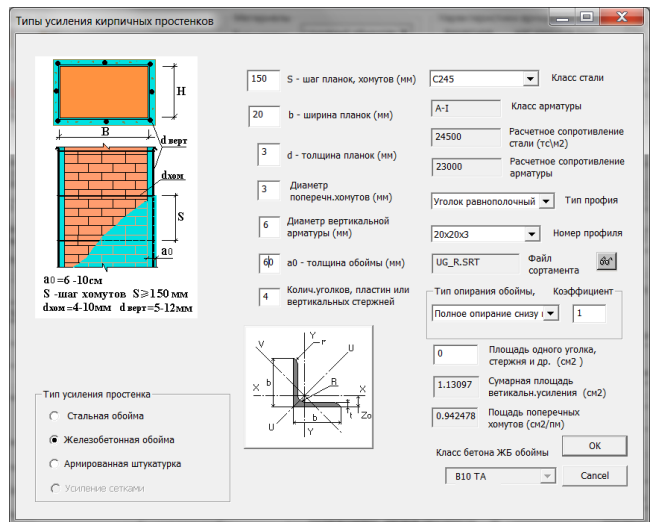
Типы усиления кирпичных простенков

H
B
d верт
dхом
S
a0
a0 =6 -10см
S -шаг хомутов S⩾150 мм
dхом =4-10мм d верт=5-12мм

150 S - шаг планок, хомутов (мм)
20 b - ширина планок (мм)
3 d - толщина планок (мм)
3 Диаметр поперечн.хомутов (мм)
6 Диаметр вертикальной арматуры (мм)
60 a0 - толщина обоймы (мм)
4 Колич.уголков, пластин или вертикальных стержней

C245 Класс стали
A-I Класс арматуры
24500 Расчетное сопротивление стали (тс\м2)
23000 Расчетное сопротивление арматуры
Уголок равнополочный Тип профия
20x20x3 Номер профиля
UG_R.SRT Файл сортамента

Тип опирания обоймы, Коэффициент
Полное опирание снизу ( 1

V Y U r X x b R t Zo

0 Площадь одного уголка, стержня и др. (см2 )
1.13097 Сумарная площадь ветикальн.усиления (см2)
0.942478 Пощадь поперечных хомутов (см2/пм)

Тип усиления простенка
Стальная обойма
Железобетонная обойма
Армированная штукатурка
Усиление сетками

Класс бетона ЖБ обоймы
B10 TA
OK
Cancel